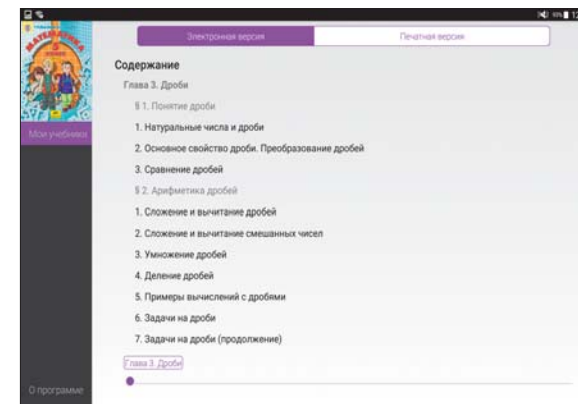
МАТЕМАТИКА

Мои учебники

О программе

Электронная версия

Печатная версия

Содержание

Глава 3. Дроби

§ 1. Понятие дроби

1. Натуральные числа и дроби

2. Основное свойство дроби. Преобразование дробей

3. Сравнение дробей

§ 2. Арифметика дробей

1. Сложение и вычитание дробей

2. Сложение и вычитание смешанных чисел

3. Умножение дробей

4. Деление дробей

5. Примеры вычислений с дробями

6. Задачи на дроби

7. Задачи на дроби (продолжение)

Глава 3. Дроби